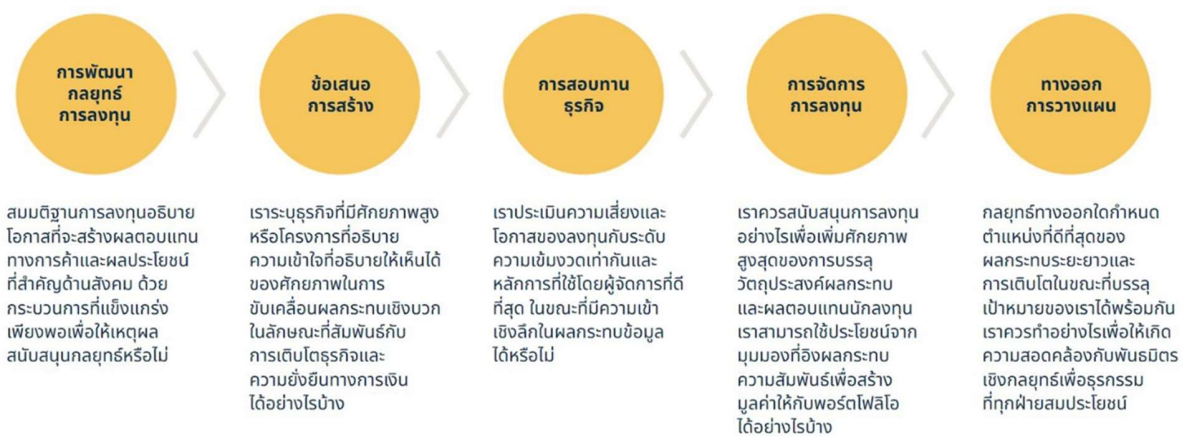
การพัฒนา กลยุทธ์ การลงทุน

ข้อเสนอ การสร้าง

การสอบทาน ธุรกิจ

การจัดการ การลงทุน

ทางออก การวางแผน

สมมติฐานการลงทุนอธิบายโอกาสที่จะสร้างผลตอบแทนทางการค้าและผลประโยชน์ที่สำคัญด้านสังคม ด้วยกระบวนการที่แข็งแกร่งเพียงพอเพื่อให้เหตุผลสนับสนุนกลยุทธ์หรือไม่

เราระบุธุรกิจที่มีศักยภาพสูงหรือโครงการที่อธิบายความเข้าใจที่อธิบายให้เห็นได้ของศักยภาพในการขับเคลื่อนผลกระทบเชิงบวกในลักษณะที่สัมพันธ์กับการเติบโตธุรกิจและความยั่งยืนทางการเงินได้อย่างไรบ้าง

เราประเมินความเสี่ยงและโอกาสของลงทุนกับระดับความเข้มงวดเท่ากันและหลักการที่ใช้โดยผู้จัดการที่ดีที่สุด ในขณะที่มีความเข้าเชิงลึกในผลกระทบข้อมูลได้หรือไม่

เราควรสนับสนุนการลงทุนอย่างไรเพื่อเพิ่มศักยภาพสูงสุดของการบรรลุวัตถุประสงค์ผลกระทบและผลตอบแทนนักลงทุน เราสามารถใช้ประโยชน์จากมุมมองที่อิงผลกระทบความสัมพันธ์เพื่อสร้างมูลค่าให้กับพอร์ตโฟลิโอได้อย่างไรบ้าง

กลยุทธ์ทางออกใดกำหนดตำแหน่งที่ดีที่สุดของผลกระทบระยะยาวและการเติบโตในขณะที่บรรลุเป้าหมายของเราได้พร้อมกัน เราควรทำอย่างไรเพื่อให้เกิดความสอดคล้องกับพันธมิตรเชิงกลยุทธ์เพื่อธุรกรรมที่ทุกฝ่ายสมประโยชน์